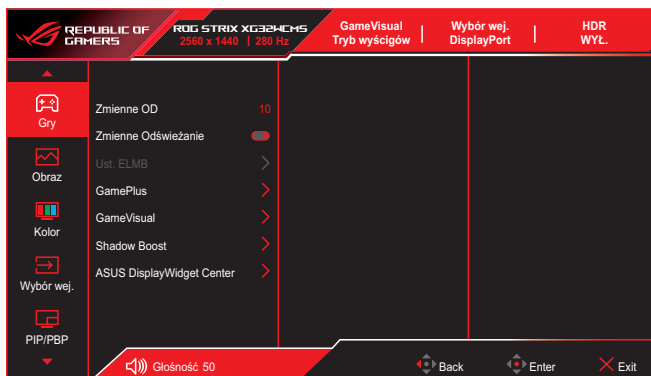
REPUBLIC OF GAMERS

ROG STRIX XG32UCMS
2560 x 1440 | 280 Hz

GameVisual
Tryb wyścigów

Wybór wej.
DisplayPort

HDR
WYŁ.

Gry

Obraz

Kolor

Wybór wej.

PIP/PBP

Zmienne OD 10

Zmienne Odświeżanie

Ust. ELMB

GamePlus

GameVisual

Shadow Boost

ASUS DisplayWidget Center

Głośność 50

Back

Enter

Exit